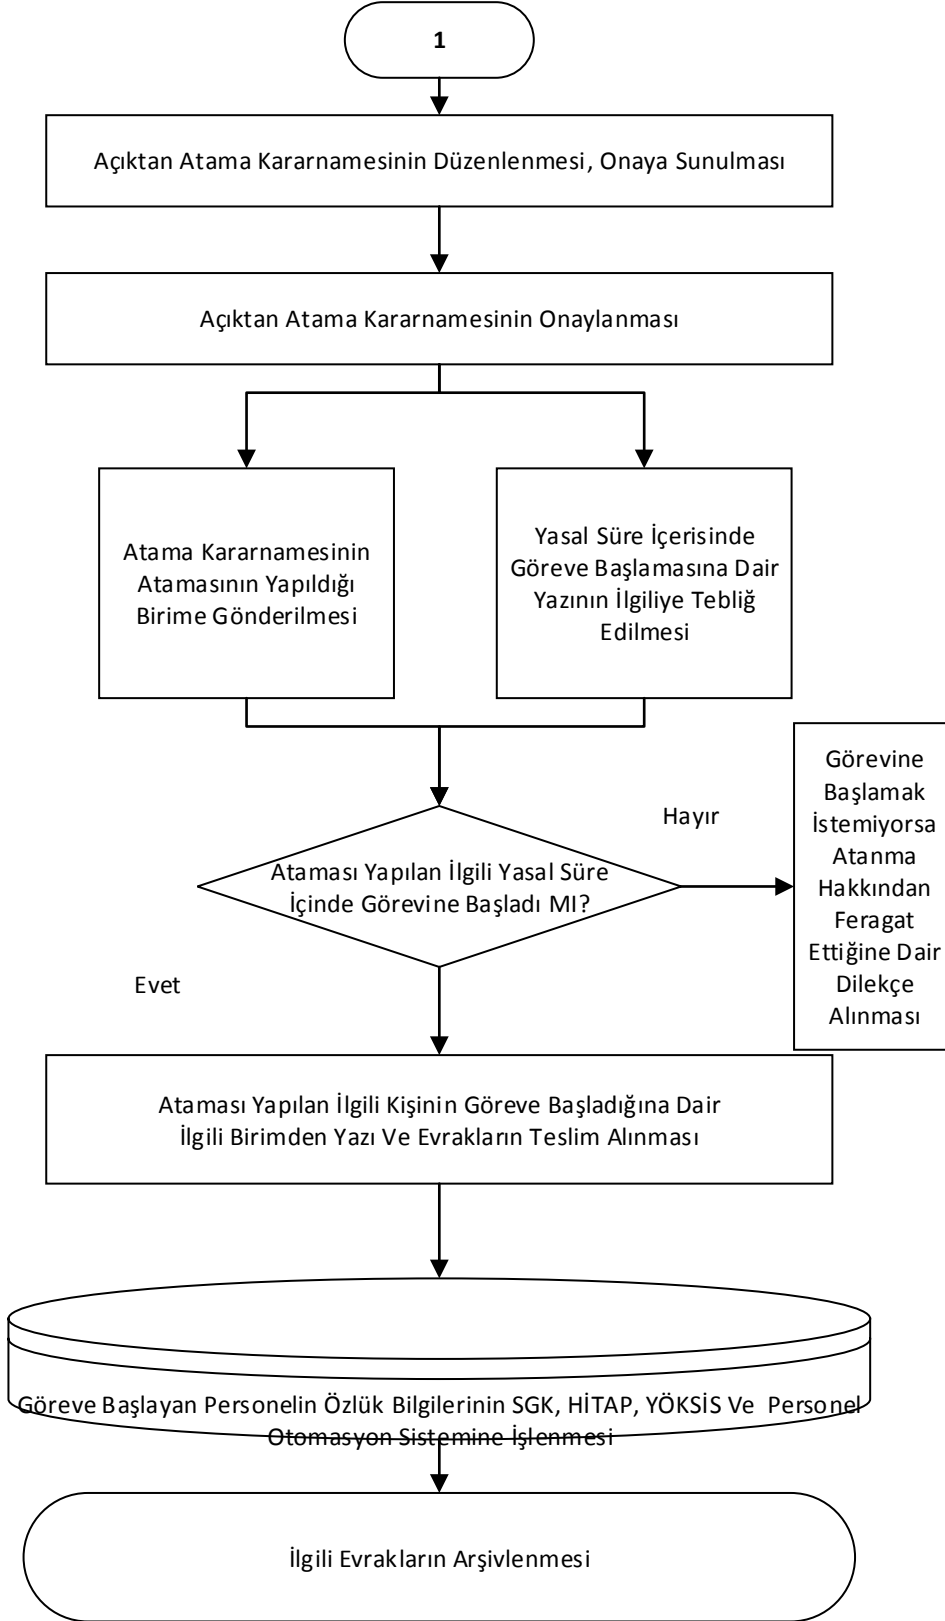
1

Açıktan Atama Kararnamesinin Düzenlenmesi, Onaya Sunulması

Açıktan Atama Kararnamesinin Onaylanması

Atama Kararnamesinin Atamasının Yapıldığı Birime Gönderilmesi

Yasal Süre İçerisinde Göreve Başlamasına Dair Yazının İlgiliye Tebliğ Edilmesi

Ataması Yapılan İlgili Yasal Süre İçinde Görevine Başladı MI?

Hayır

Görevine Başlamak İstemiyorsa Atanma Hakkından Feragat Ettiğine Dair Dilekçe Alınması

Evet

Ataması Yapılan İlgili Kişinin Göreve Başladığına Dair İlgili Birimden Yazı Ve Evrakların Teslim Alınması

Göreve Başlayan Personelin Özlük Bilgilerinin SGK, HİTAP, YÖKSİS Ve Personel Otomasyon Sistemine İşlenmesi

İlgili Evrakların Arşivlenmesi